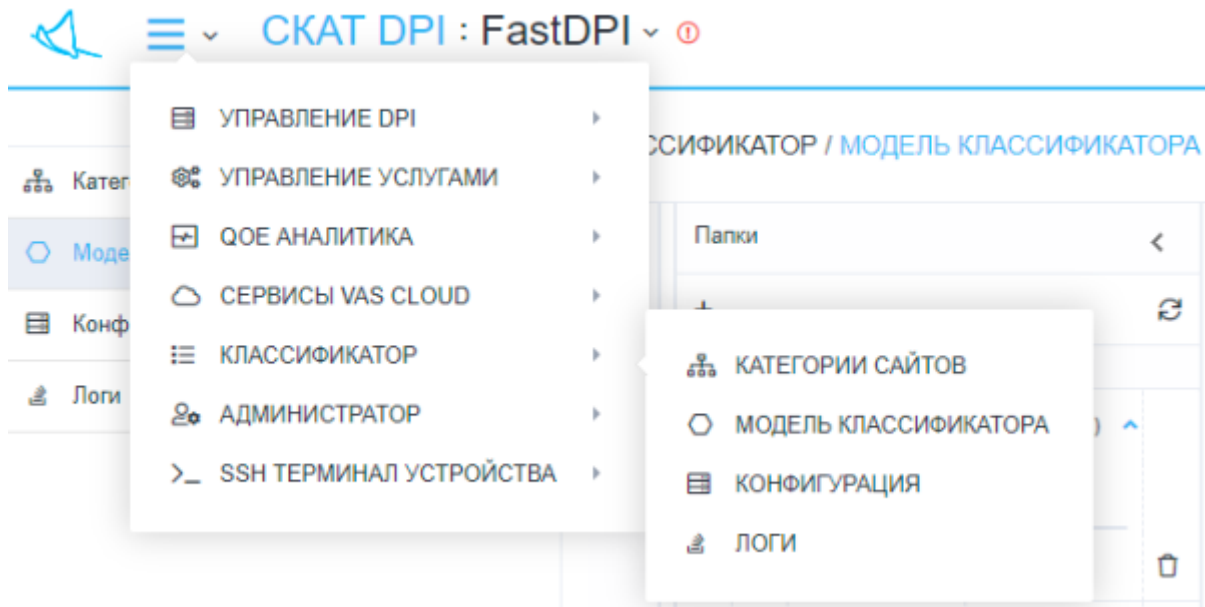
СКАТ DPI : FastDPI

УПРАВЛЕНИЕ DPI
УПРАВЛЕНИЕ УСЛУГАМИ
QOE АНАЛИТИКА
СЕРВИСЫ VAS CLOUD
КЛАССИФИКАТОР
АДМИНИСТРАТОР
SSH ТЕРМИНАЛ УСТРОЙСТВА

Катег
Моде
Конф
Логи

ССИФИКАТОР / МОДЕЛЬ КЛАССИФИКАТОРА

Папки

КАТЕГОРИИ САЙТОВ
МОДЕЛЬ КЛАССИФИКАТОРА
КОНФИГУРАЦИЯ
ЛОГИ